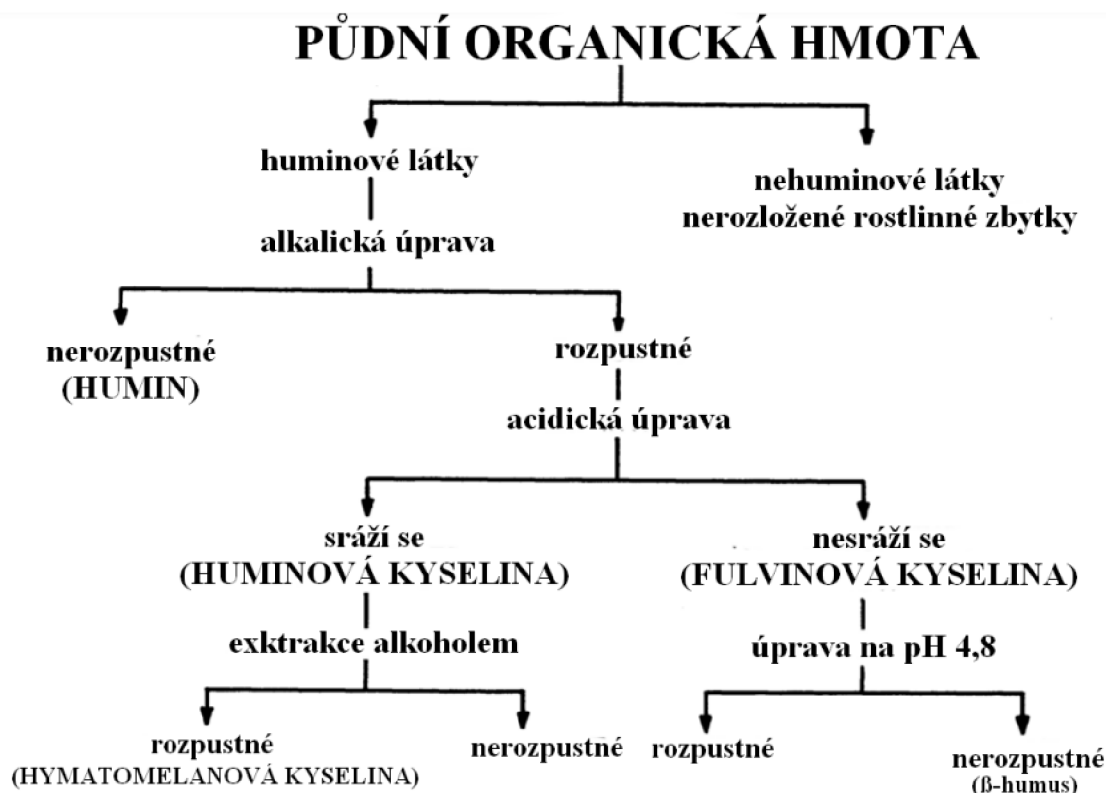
PŮDNÍ ORGANICKÁ HMOTA

huminové látky

alkalická úprava

nehuminové látky
nerozložené rostlinné zbytky

nerozpustné
(HUMIN)

rozpustné

acidická úprava

sráží se
(HUMINOVÁ KYSELINA)

exktrakce alkoholem

rozpustné
(HYMATOMELANOVÁ KYSELINA)

nerozpustné

nesráží se
(FULVINOVÁ KYSELINA)

úprava na pH 4,8

rozpustné

nerozpustné
(ß-humus)